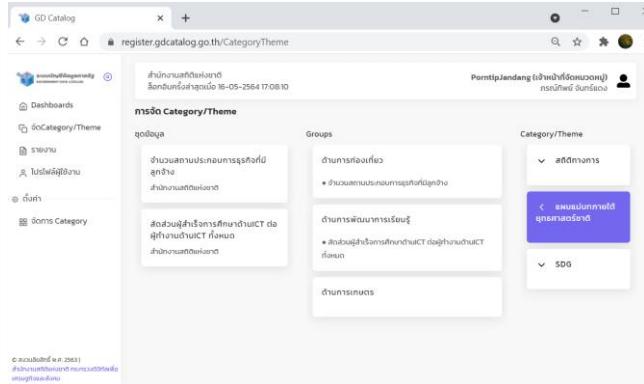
GD Catalog
register.gdcatalog.go.th/CategoryTheme

สำนักงานสถิติแห่งชาติ
ล็อคอินครั้งล่าสุดเมื่อ 16-05-2564 17:08:10

PorntipJandang (เจ้าหน้าที่จัดหมวดหมู่)
กรณ์ทิพย์ จันทร์แดง

Dashboards
จัดCategory/Theme
รายงาน
โปรไฟล์ผู้ใช้งาน
ตั้งค่า
จัดการ Category

การจัด Category/Theme

ชุดข้อมูล

จำนวนสถานประกอบการธุรกิจที่มีลูกจ้าง
สำนักงานสถิติแห่งชาติ

สัดส่วนผู้สำเร็จการศึกษาด้านICT ต่อผู้ทำงานด้านICT ทั้งหมด
สำนักงานสถิติแห่งชาติ

Groups

ด้านการท่องเที่ยว
• จำนวนสถานประกอบการธุรกิจที่มีลูกจ้าง

ด้านการพัฒนาการเรียนรู้
• สัดส่วนผู้สำเร็จการศึกษาด้านICT ต่อผู้ทำงานด้านICT ทั้งหมด

ด้านการเกษตร

Category/Theme

สถิติทางการ

แผนแม่บทภายใต้ยุทธศาสตร์ชาติ

SDG

© สงวนลิขสิทธิ์ พ.ศ. 2563 | สำนักงานสถิติแห่งชาติ กระทรวงดิจิทัลเพื่อเศรษฐกิจและสังคม